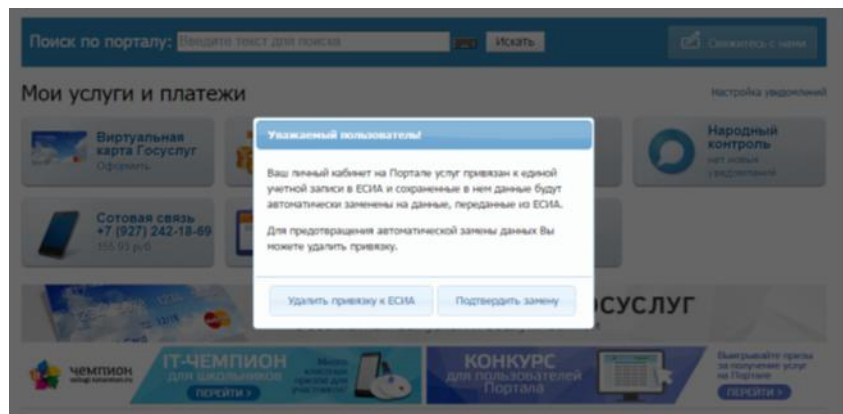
Поиск по порталу: Введите текст для поиска Искать

Свяжитесь с нами

Мои услуги и платежи

Настройка уведомлений

Виртуальная карта Госуслуг
Оформить

Народный контроль
нет новых уведомлений

Сотовая связь
+7 (927) 242-18-69
155.93 руб.

Уважаемый пользователь!

Ваш личный кабинет на Портале услуг привязан к единой учетной записи в ЕСИА и сохраненные в нем данные будут автоматически заменены на данные, переданные из ЕСИА.

Для предотвращения автоматической замены данных Вы можете удалить привязку.

Удалить привязку к ЕСИА

Подтвердить замену

ОСУСЛУГ

ЧЕМПИОН

IT-ЧЕМПИОН
ДЛЯ ШКОЛЬНИКОВ
ПЕРЕЙТИ

КОНКУРС
ДЛЯ ПОЛЬЗОВАТЕЛЕЙ ПОРТАЛА

Выигрывайте призы за получение услуг на Портале
ПЕРЕЙТИ